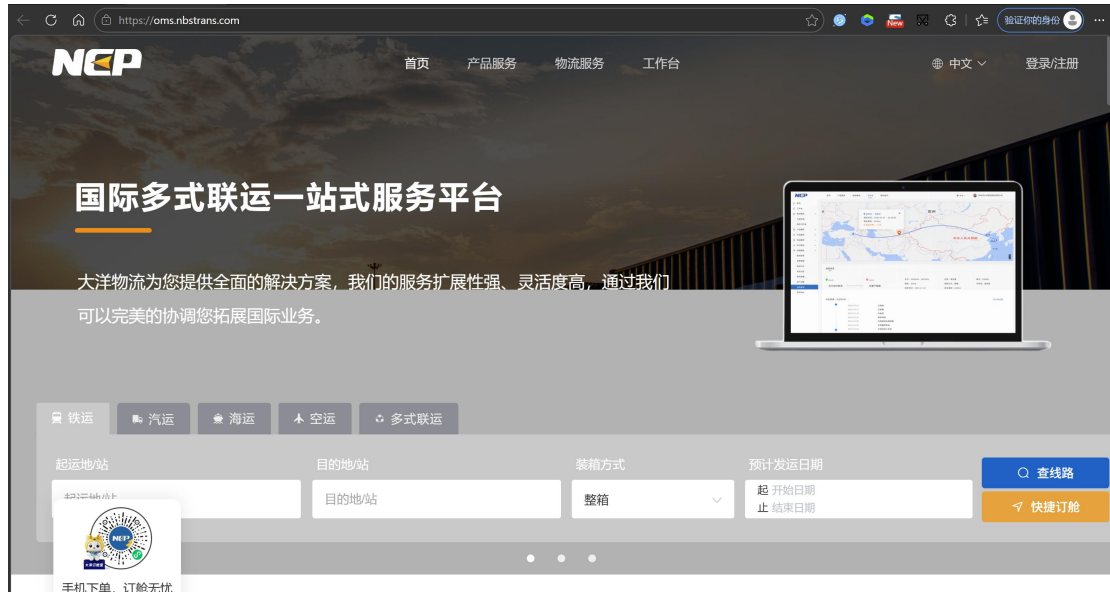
https://oms.nbstrans.com

New

验证你的身份

NEP

首页　产品服务　物流服务　工作台

中文

登录/注册

国际多式联运一站式服务平台

大洋物流为您提供全面的解决方案，我们的服务扩展性强、灵活度高，通过我们可以完美的协调您拓展国际业务。

铁运　汽运　海运　空运　多式联运

起运地/站

起运地/站

目的地/站

目的地/站

装箱方式

整箱

预计发运日期

起 开始日期

止 结束日期

查线路

快捷订舱

NEP

手机下单，订舱无忧